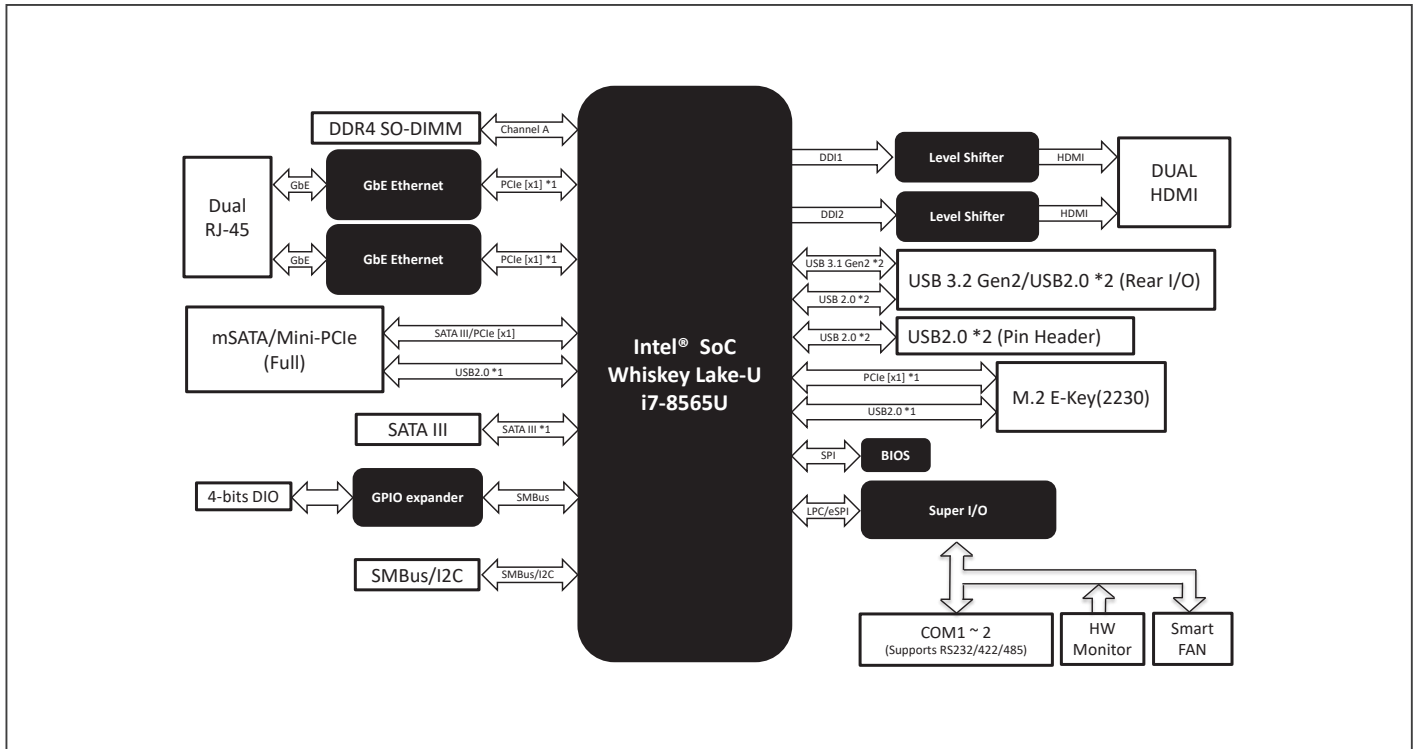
DDR4 SO-DIMM
Channel A

Dual RJ-45
GbE
GbE Ethernet
PCIe [x1] *1
GbE
GbE Ethernet
PCIe [x1] *1

mSATA/Mini-PCIe (Full)
SATA III/PCIe [x1]
USB2.0 *1

SATA III
SATA III *1

4-bits DIO
GPIO expander
SMBus

SMBus/I2C
SMBus/I2C

Intel® SoC
Whiskey Lake-U
i7-8565U

DDI1
Level Shifter
HDMI
DDI2
Level Shifter
HDMI
DUAL HDMI

USB 3.1 Gen2 *2
USB 2.0 *2
USB 3.2 Gen2/USB2.0 *2 (Rear I/O)

USB 2.0 *2
USB2.0 *2 (Pin Header)

PCIe [x1] *1
USB2.0 *1
M.2 E-Key(2230)

SPI
BIOS

LPC/eSPI
Super I/O

COM1 ~ 2
(Supports RS232/422/485)
HW Monitor
Smart FAN